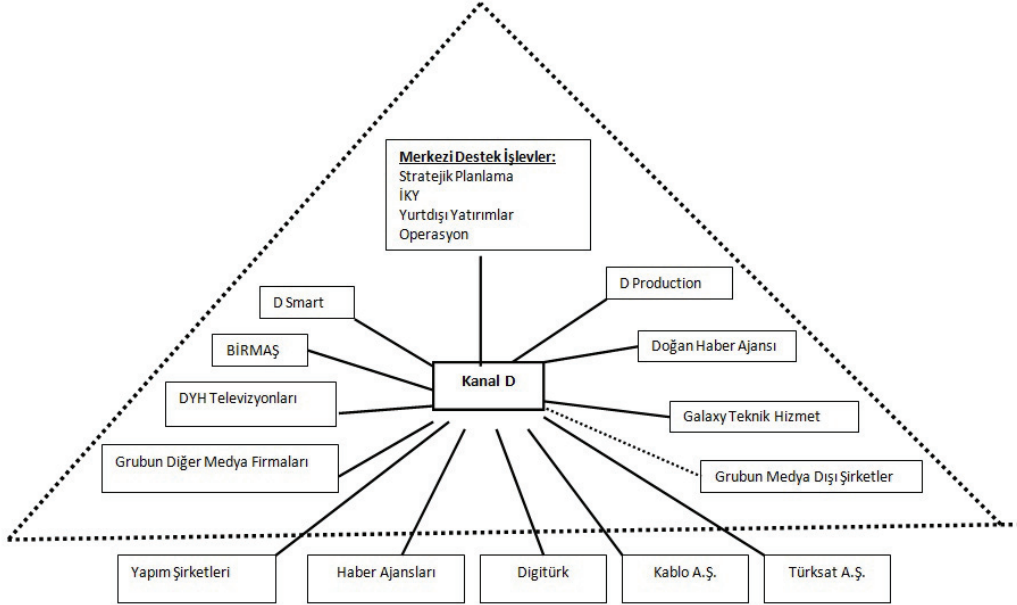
**Merkezi Destek İşlevler:**
Stratejik Planlama
İKY
Yurtdışı Yatırımlar
Operasyon

D Smart

D Production

BİRMAŞ

Doğan Haber Ajansı

Kanal D

DYH Televizyonları

Galaxy Teknik Hizmet

Grubun Diğer Medya Firmaları

Grubun Medya Dışı Şirketler

Yapım Şirketleri

Haber Ajansları

Digitürk

Kablo A.Ş.

Türksat A.Ş.